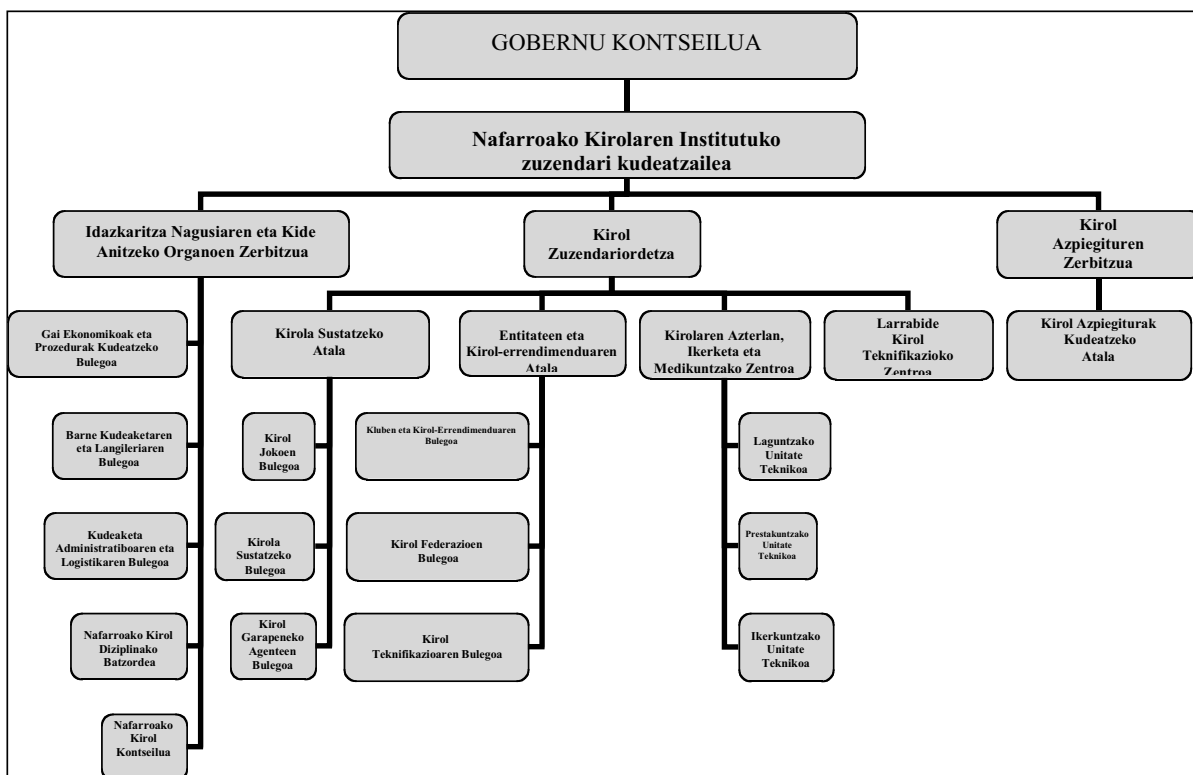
GOBERNU KONTSEILUA

Nafarroako Kirolaren Institutuko zuzendari kudeatzailea

Idazkaritza Nagusiaren eta Kide Anitzeko Organoen Zerbitzua

Kirol Zuzendariordetza

Kirol Azpiegituren Zerbitzua

Gai Ekonomikoak eta Prozedurak Kudeatzeko Bulegoa

Barne Kudeaketaren eta Langileriaren Bulegoa

Kudeaketa Administratiboaren eta Logistikaren Bulegoa

Nafarroako Kirol Diziplinako Batzordea

Nafarroako Kirol Kontseilua

Kirola Sustatzeko Atala

Kirol Jokoen Bulegoa

Kirola Sustatzeko Bulegoa

Kirol Garapeneko Agenteen Bulegoa

Entitateen eta Kirol-errendimenduaren Atala

Kluben eta Kirol-Errendimenduaren Bulegoa

Kirol Federazioen Bulegoa

Kirol Teknifikazioaren Bulegoa

Kirolaren Azterlan, Ikerketa eta Medikuntzako Zentroa

Laguntzako Unitate Teknikoa

Prestakuntzako Unitate Teknikoa

Ikerkuntzako Unitate Teknikoa

Larrabide Kirol Teknifikazioko Zentroa

Kirol Azpiegiturak Kudeatzeko Atala